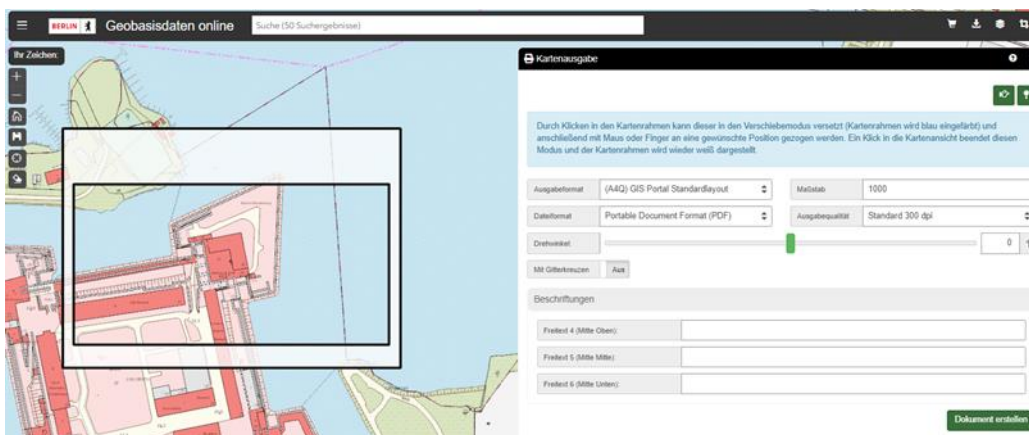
BERLIN Geobasisdaten online

Suche (50 Suchergebnisse)

Ihr Zeichen:

Kartenausgabe

Durch Klicken in den Kartenrahmen kann dieser in den Verschiebemodus versetzt (Kartenrahmen wird blau eingefärbt) und anschließend mit Maus oder Finger an eine gewünschte Position gezogen werden. Ein Klick in die Kartenansicht beendet diesen Modus und der Kartenrahmen wird wieder weiß dargestellt.

| Ausgabeformat | (A4Q) GIS Portal Standardlayout | Maßstab | 1000 |
|---|---|---|---|
| Dateiformat | Portable Document Format (PDF) | Ausgabequalität | Standard 300 dpi |

Drehwinkel 0

Mit Gitterkreuzen Aus

Beschriftungen

Freitext 4 (Mitte Oben):

Freitext 5 (Mitte Mitte):

Freitext 6 (Mitte Unten):

Dokument erstellen